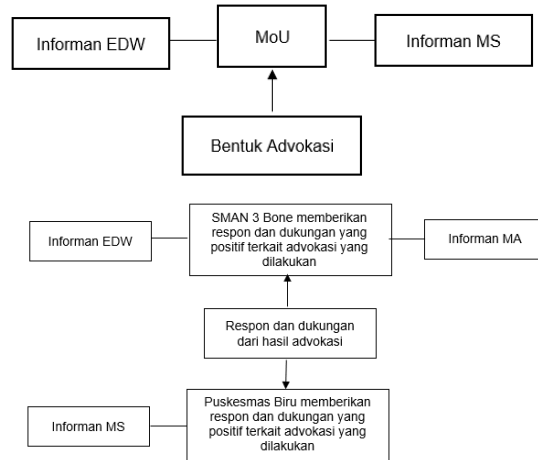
Informan EDW

MoU

Informan MS

Bentuk Advokasi

Informan EDW

SMAN 3 Bone memberikan respon dan dukungan yang positif terkait advokasi yang dilakukan

Informan MA

Respon dan dukungan dari hasil advokasi

Informan MS

Puskesmas Biru memberikan respon dan dukungan yang positif terkait advokasi yang dilakukan